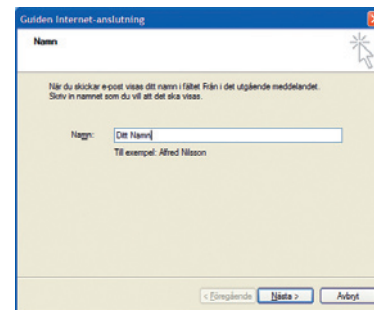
Guiden Internet-anslutning

Namn

När du skickar e-post visas ditt namn i fältet Från i det utgående meddelandet. Skriv in namnet som du vill att det ska visas.

Namn: Ditt Namn

Till exempel: Alfred Nilsson

< Föregående Nästa > Avbryt